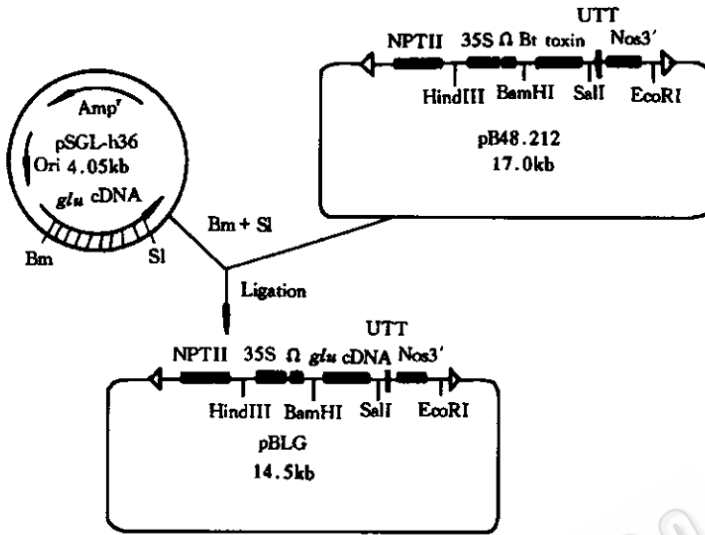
UTT
NPTII 35S Ω Bt toxin Nos3′
HindIII BamHI SalI EcoRI
pB48.212
17.0kb

Amp$^r$
pSGL-h36
Ori 4.05kb
glu cDNA
Bm Sl

Bm + Sl

Ligation

UTT
NPTII 35S Ω glu cDNA Nos3′
HindIII BamHI SalI EcoRI
pBLG
14.5kb